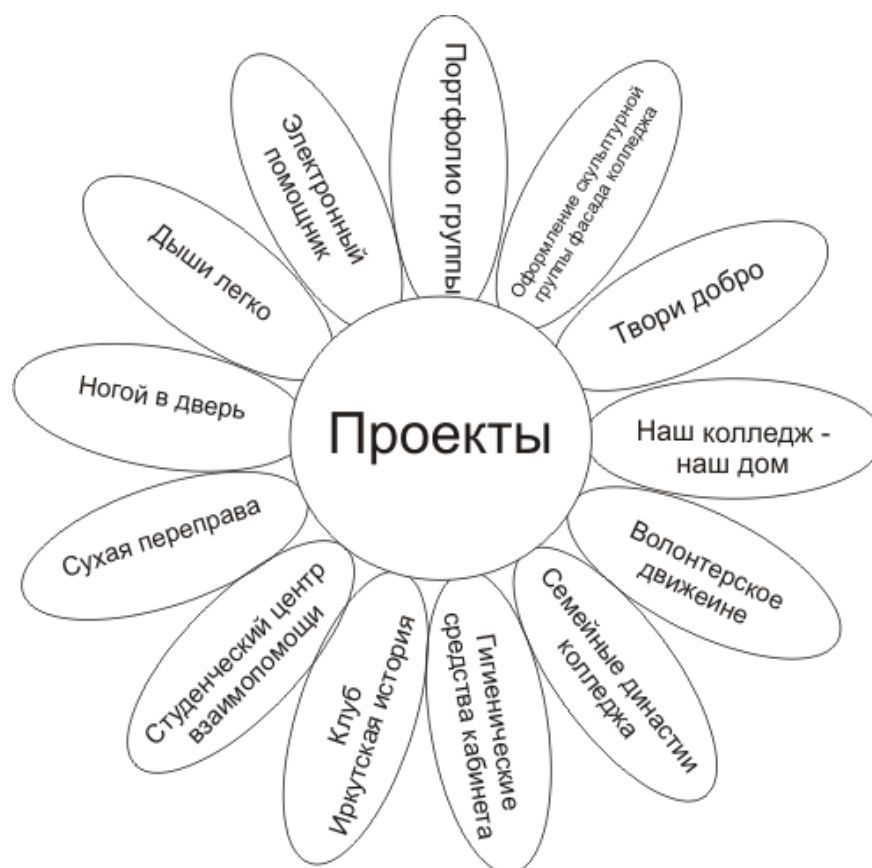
Проекты

Портфолио группы

Оформление скульптурной группы фасада колледжа

Твори добро

Наш колледж - наш дом

Волонтерское движеине

Семейные династии колледжа

Гигиенические средства кабинета

Клуб Иркутская история

Студенческий центр взаимопомощи

Сухая переправа

Ногой в дверь

Дыши легко

Электронный помощник